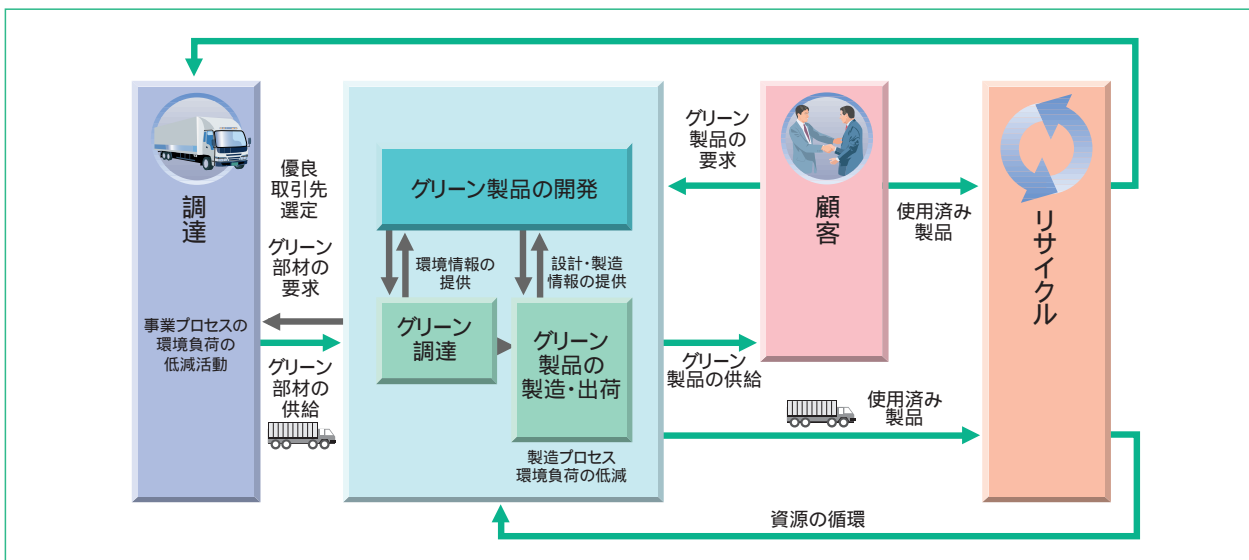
調達

事業プロセスの環境負荷の低減活動

優良取引先選定

グリーン部材の要求

グリーン部材の供給

グリーン製品の開発

環境情報の提供

設計・製造情報の提供

グリーン調達

グリーン製品の製造・出荷

製造プロセス環境負荷の低減

グリーン製品の要求

顧客

グリーン製品の供給

使用済み製品

使用済み製品

リサイクル

資源の循環